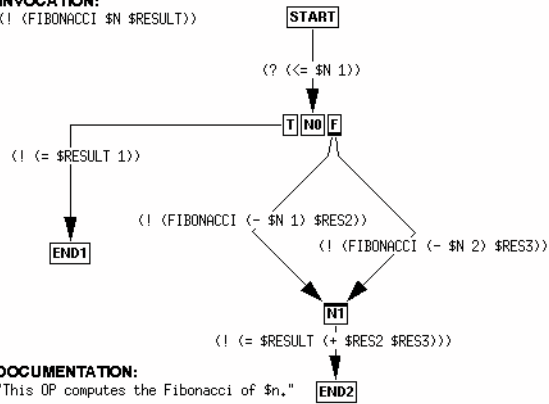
INVOCATION:
(! (FIBONACCI $N $RESULT))

START

(? (<= $N 1))

T N0 F

(! (= $RESULT 1))

END1

(! (FIBONACCI (- $N 1) $RES2))

(! (FIBONACCI (- $N 2) $RES3))

N1

(! (= $RESULT (+ $RES2 $RES3)))

DOCUMENTATION:
"This OP computes the Fibonacci of $n."

END2